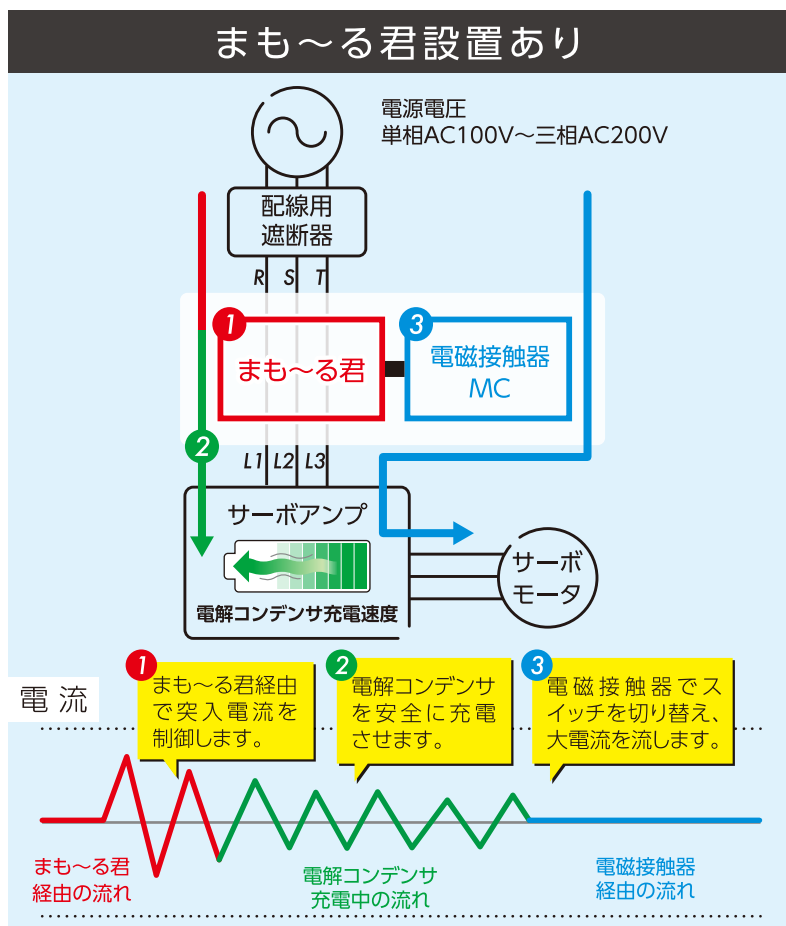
まも〜る君設置あり

電源電圧
単相AC100V〜三相AC200V

配線用
遮断器

R S T

1
まも〜る君

3
電磁接触器
MC

2

L1 L2 L3

サーボアンプ

電解コンデンサ充電速度

サーボ
モータ

電流

1
まも〜る君経由で突入電流を制御します。

2
電解コンデンサを安全に充電させます。

3
電磁接触器でスイッチを切り替え、大電流を流します。

まも〜る君
経由の流れ

電解コンデンサ
充電中の流れ

電磁接触器
経由の流れ